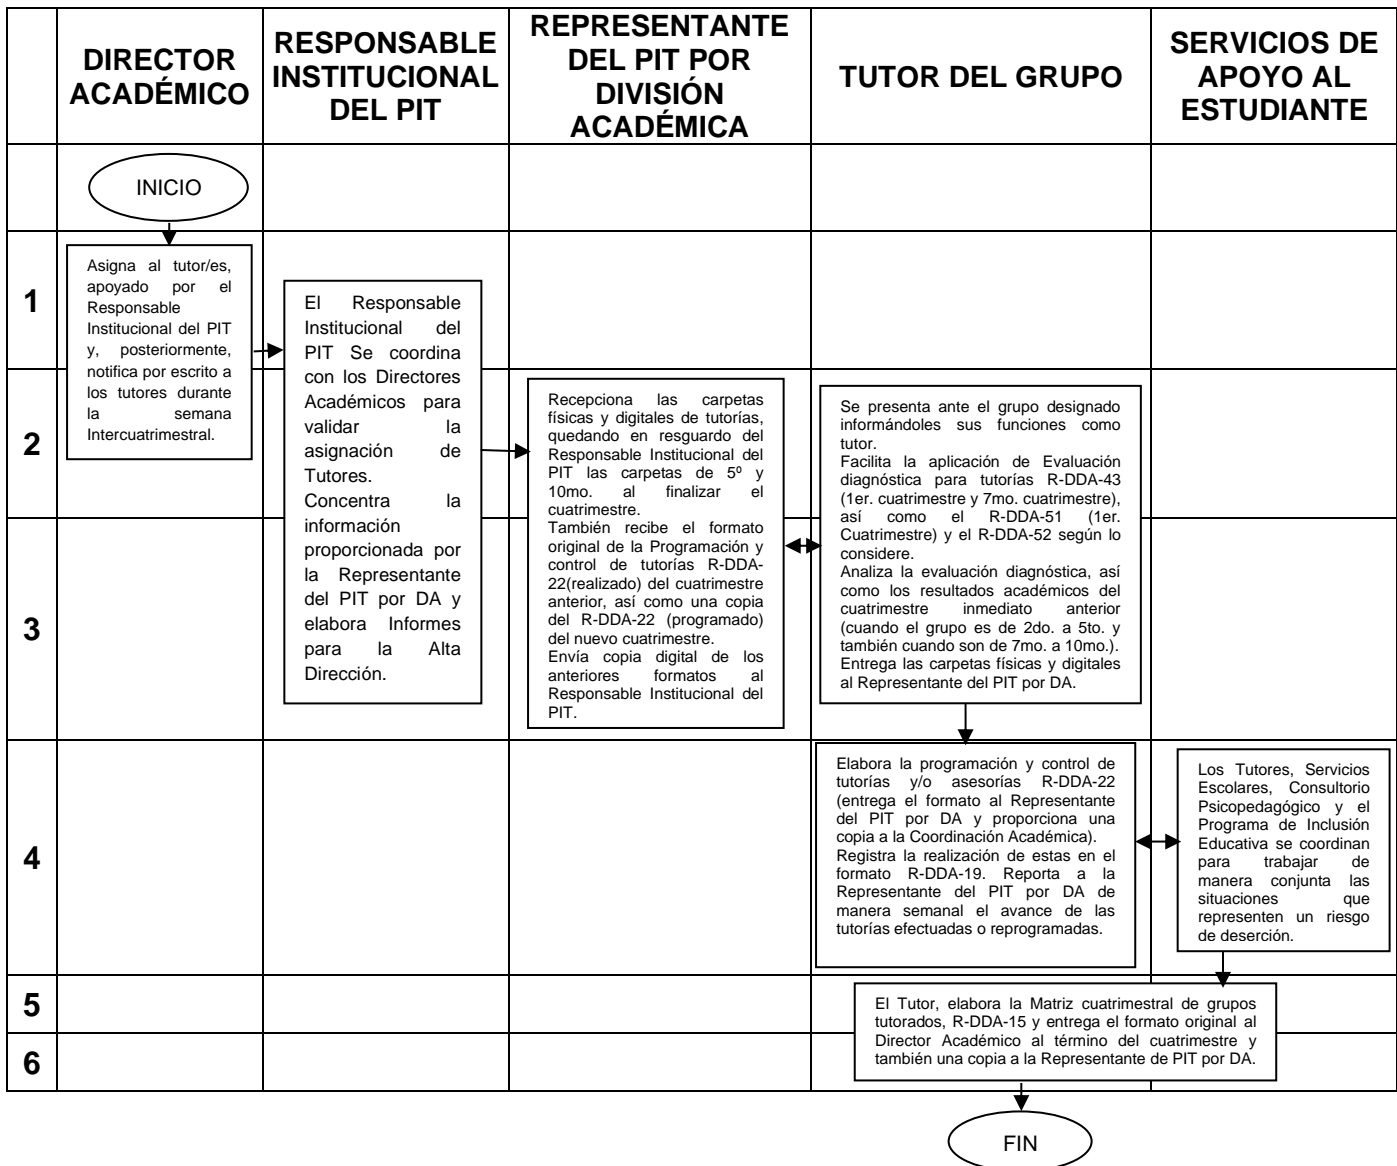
| | DIRECTOR ACADÉMICO | RESPONSABLE INSTITUCIONAL DEL PIT | REPRESENTANTE DEL PIT POR DIVISIÓN ACADÉMICA | TUTOR DEL GRUPO | SERVICIOS DE APOYO AL ESTUDIANTE |
|---|---|---|---|---|---|
| | INICIO | | | | |
| 1 | Asigna al tutor/es, apoyado por el Responsable Institucional del PIT y, posteriormente, notifica por escrito a los tutores durante la semana Intercuatrimestral. | El Responsable Institucional del PIT Se coordina con los Directores Académicos para validar la asignación de Tutores. Concentra la información proporcionada por la Representante del PIT por DA y elabora Informes para la Alta Dirección. | | | |
| 2 | | | Recepciona las carpetas físicas y digitales de tutorías, quedando en resguardo del Responsable Institucional del PIT las carpetas de 5º y 10mo. al finalizar el cuatrimestre. También recibe el formato original de la Programación y control de tutorías R-DDA-22(realizado) del cuatrimestre anterior, así como una copia del R-DDA-22 (programado) del nuevo cuatrimestre. Envía copia digital de los anteriores formatos al Responsable Institucional del PIT. | Se presenta ante el grupo designado informándoles sus funciones como tutor. Facilita la aplicación de Evaluación diagnóstica para tutorías R-DDA-43 (1er. cuatrimestre y 7mo. cuatrimestre), así como el R-DDA-51 (1er. Cuatrimestre) y el R-DDA-52 según lo considere. Analiza la evaluación diagnóstica, así como los resultados académicos del cuatrimestre inmediato anterior (cuando el grupo es de 2do. a 5to. y también cuando son de 7mo. a 10mo.). Entrega las carpetas físicas y digitales al Representante del PIT por DA. | |
| 3 | | | | | |
| 4 | | | | Elabora la programación y control de tutorías y/o asesorías R-DDA-22 (entrega el formato al Representante del PIT por DA y proporciona una copia a la Coordinación Académica). Registra la realización de estas en el formato R-DDA-19. Reporta a la Representante del PIT por DA de manera semanal el avance de las tutorías efectuadas o reprogramadas. | Los Tutores, Servicios Escolares, Consultorio Psicopedagógico y el Programa de Inclusión Educativa se coordinan para trabajar de manera conjunta las situaciones que representen un riesgo de deserción. |
| 5 | | | | El Tutor, elabora la Matriz cuatrimestral de grupos tutorados, R-DDA-15 y entrega el formato original al Director Académico al término del cuatrimestre y también una copia a la Representante de PIT por DA. | |
| 6 | | | | | |

FIN